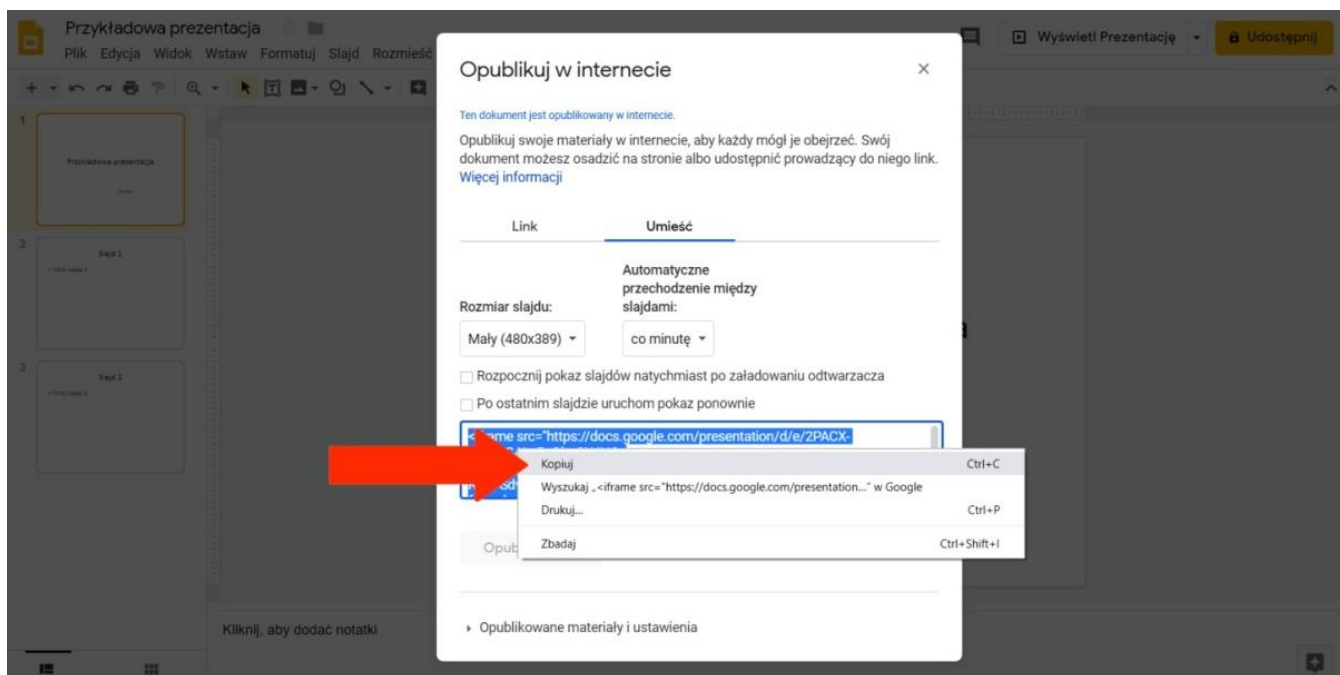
Przykładowa prezentacja
Plik Edycja Widok Wstaw Formatuj Slajd Rozmieść

Wyświetl Prezentację
Udostępnij

Przykładowa prezentacja

Slajd 1

Slajd 2

Opublikuj w internecie

Ten dokument jest opublikowany w internecie.

Opublikuj swoje materiały w internecie, aby każdy mógł je obejrzeć. Swój dokument możesz osadzić na stronie albo udostępnić prowadzący do niego link. Więcej informacji

Link
Umieść

Rozmiar slajdu:
Mały (480x389)

Automatyczne przechodzenie między slajdami:
co minutę

Rozpocznij pokaz slajdów natychmiast po załadowaniu odtwarzacza

Po ostatnim slajdzie uruchom pokaz ponownie

<iframe src="https://docs.google.com/presentation/d/e/2PACX-

Kopiuj Ctrl+C
Wyszukaj „<iframe src="https://docs.google.com/presentation..." w Google
Drukuj... Ctrl+P
Zbadaj Ctrl+Shift+I

Opub

Opublikowane materiały i ustawienia

Kliknij, aby dodać notatki